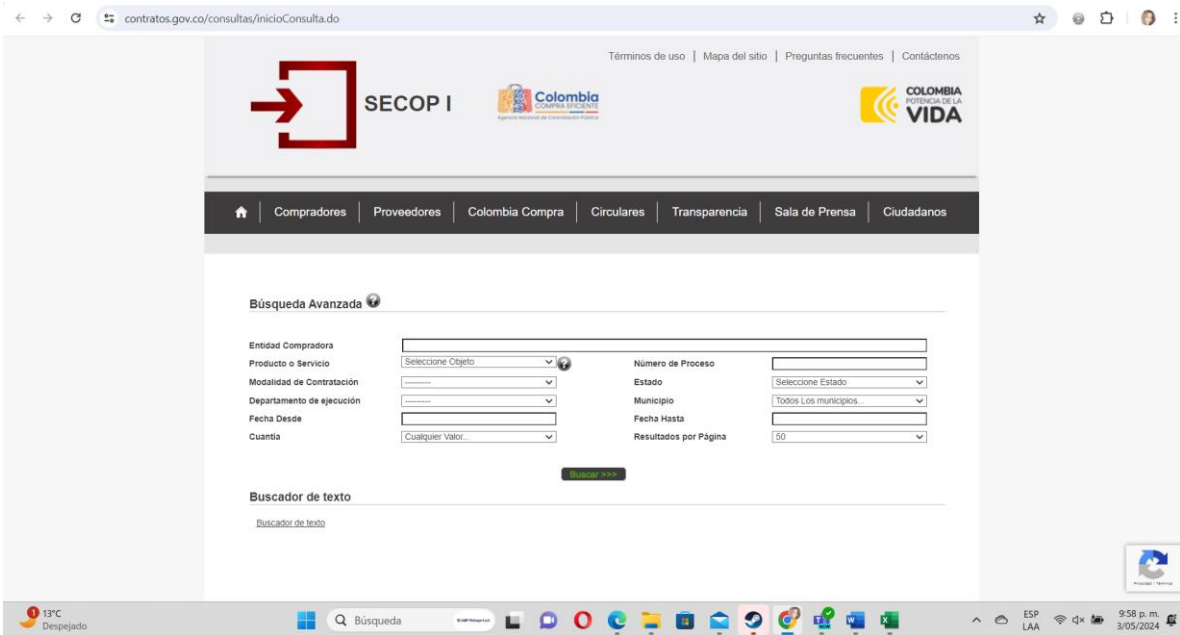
contratos.gov.co/consultas/inicioConsulta.do

Términos de uso | Mapa del sitio | Preguntas frecuentes | Contáctenos

SECOP I

Colombia
COMPRA EFICIENTE
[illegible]

COLOMBIA
POTENCIA DE LA
VIDA

Compradores | Proveedores | Colombia Compra | Circulares | Transparencia | Sala de Prensa | Ciudadanos

Búsqueda Avanzada

Entidad Compradora
Producto o Servicio | Seleccione Objeto | Número de Proceso
Modalidad de Contratación | --------- | Estado | Seleccione Estado
Departamento de ejecución | --------- | Municipio | Todos Los municipios...
Fecha Desde | | Fecha Hasta
Cuantía | Cualquier Valor... | Resultados por Página | 50

Buscar >>>

Buscador de texto

Buscador de texto

13°C
Despejado

Búsqueda

ESP
LAA
9:58 p. m.
3/05/2024